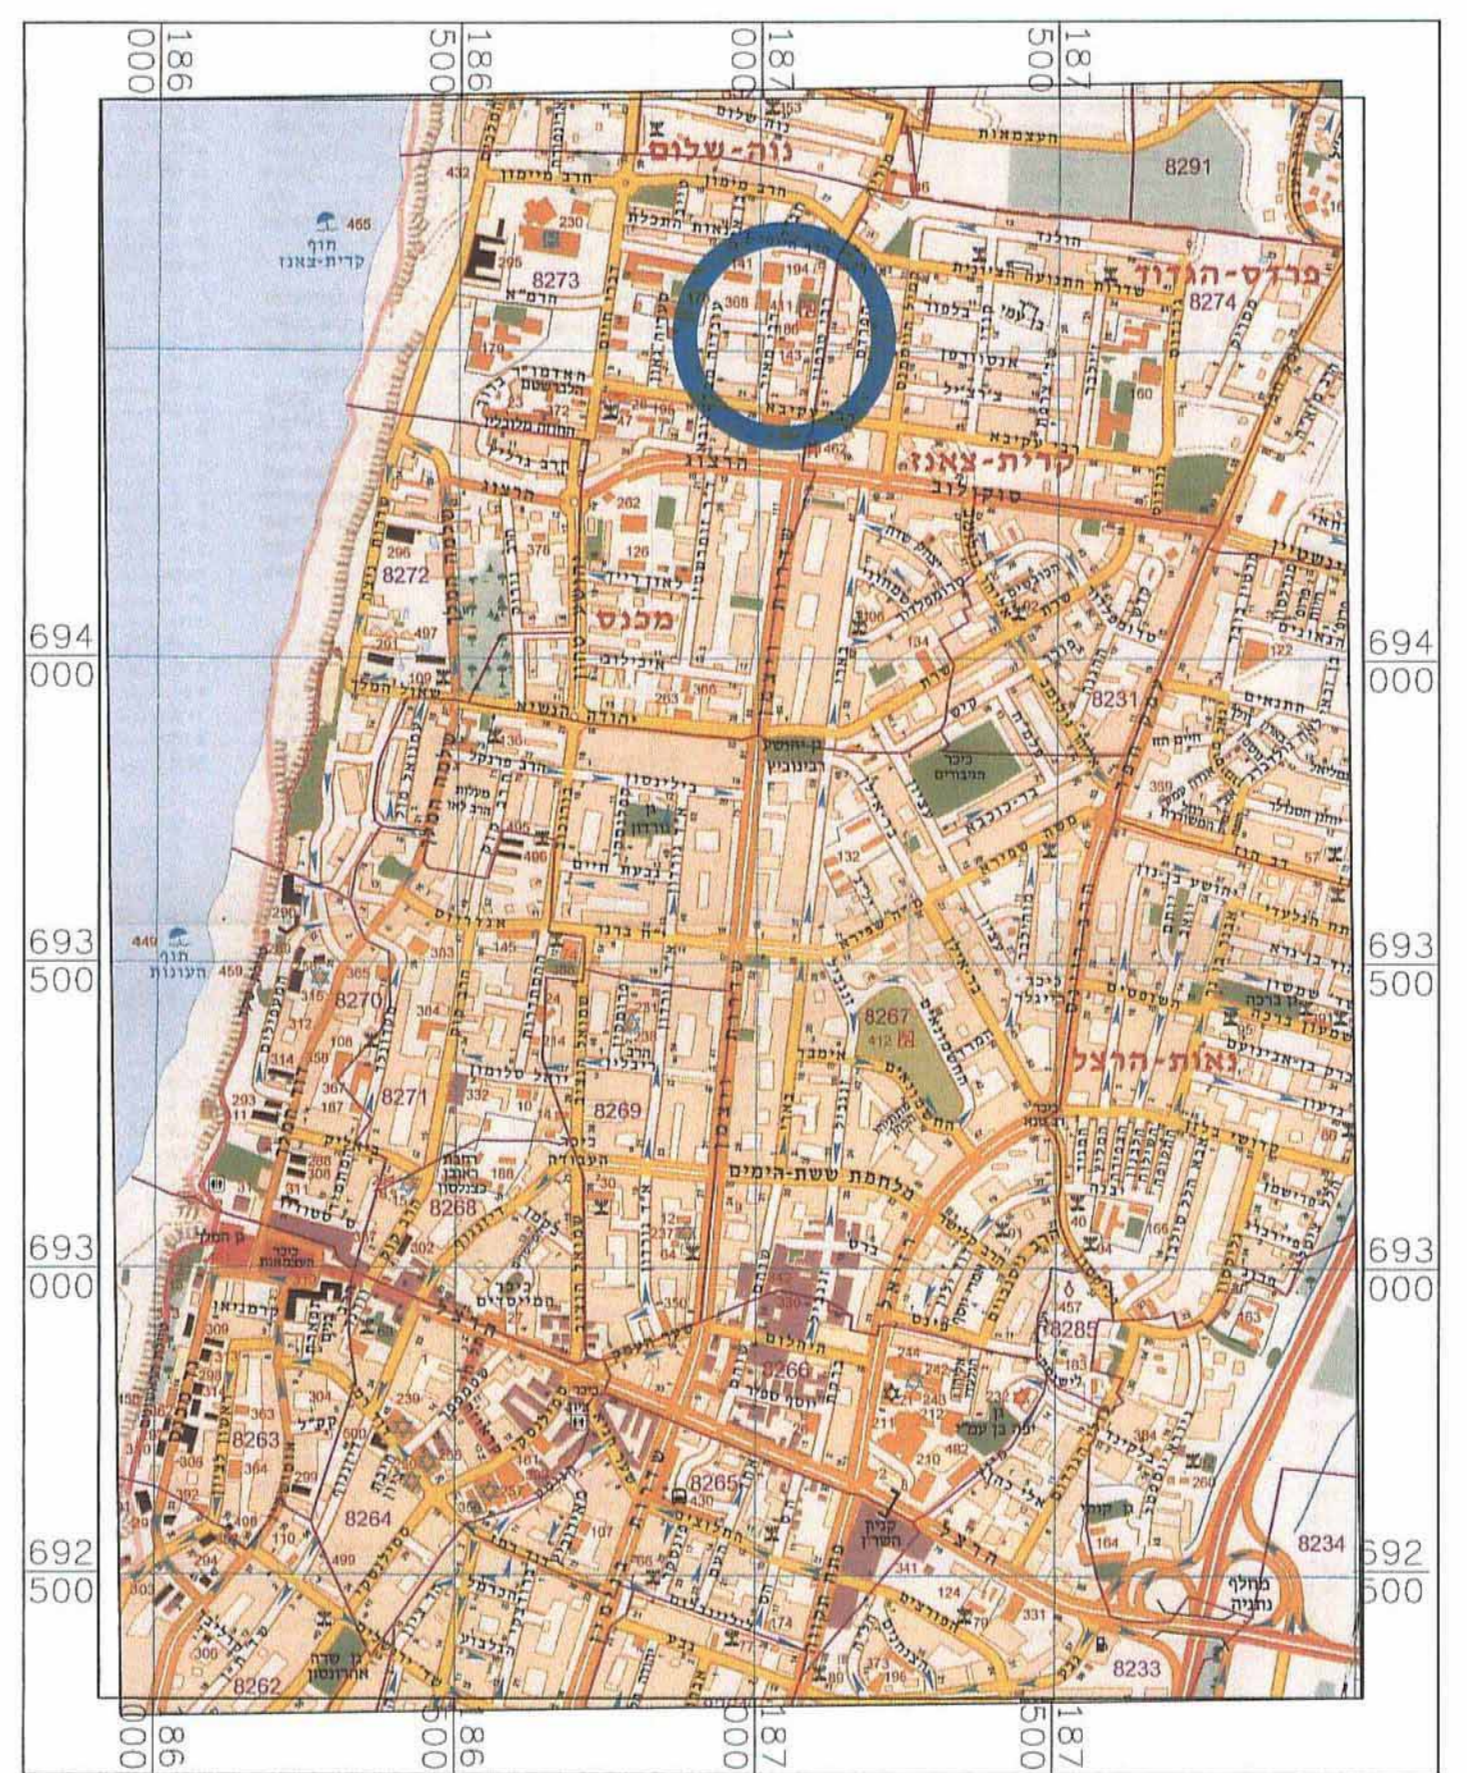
186
000
186
500
187
000
187
500

נוה-שלום
העצמאות
8291
הרב מימון
432
455
חוף
קרית-צאנז
230
295
8273
הרמב"ם
194
פרדס-הגדוד
8274
הרצוג
קרית-צאנז
סוקולוב
רבי עקיבא
262
126
296
8272
378
497
מכנס
694
000
694
000
יהודה הנשיא
8231
כיכר העצמאות
693
500
693
500
449
חוף העונות
459
8270
8271
8269
8267
412
נאות-הרצל
מלחמת ששת-הימים
8268
693
000
693
000
כיכר העצמאות
8285
457
8266
8263
8264
8265
692
500
692
500
8234
מחלף נתניה
8262
8233
000
186
500
186
000
187
500
187